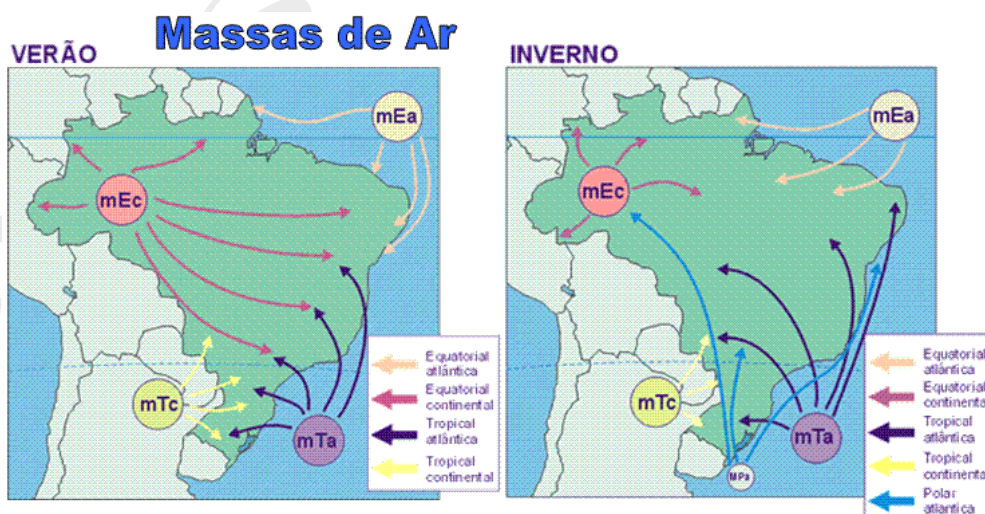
Massas de Ar

VERÃO

mEa

mEc

mTc

mTa

Equatorial atlântica

Equatorial continental

Tropical atlântica

Tropical continental

INVERNO

mEa

mEc

mTc

mTa

MPa

Equatorial atlântica

Equatorial continental

Tropical atlântica

Tropical continental

Polar atlântica